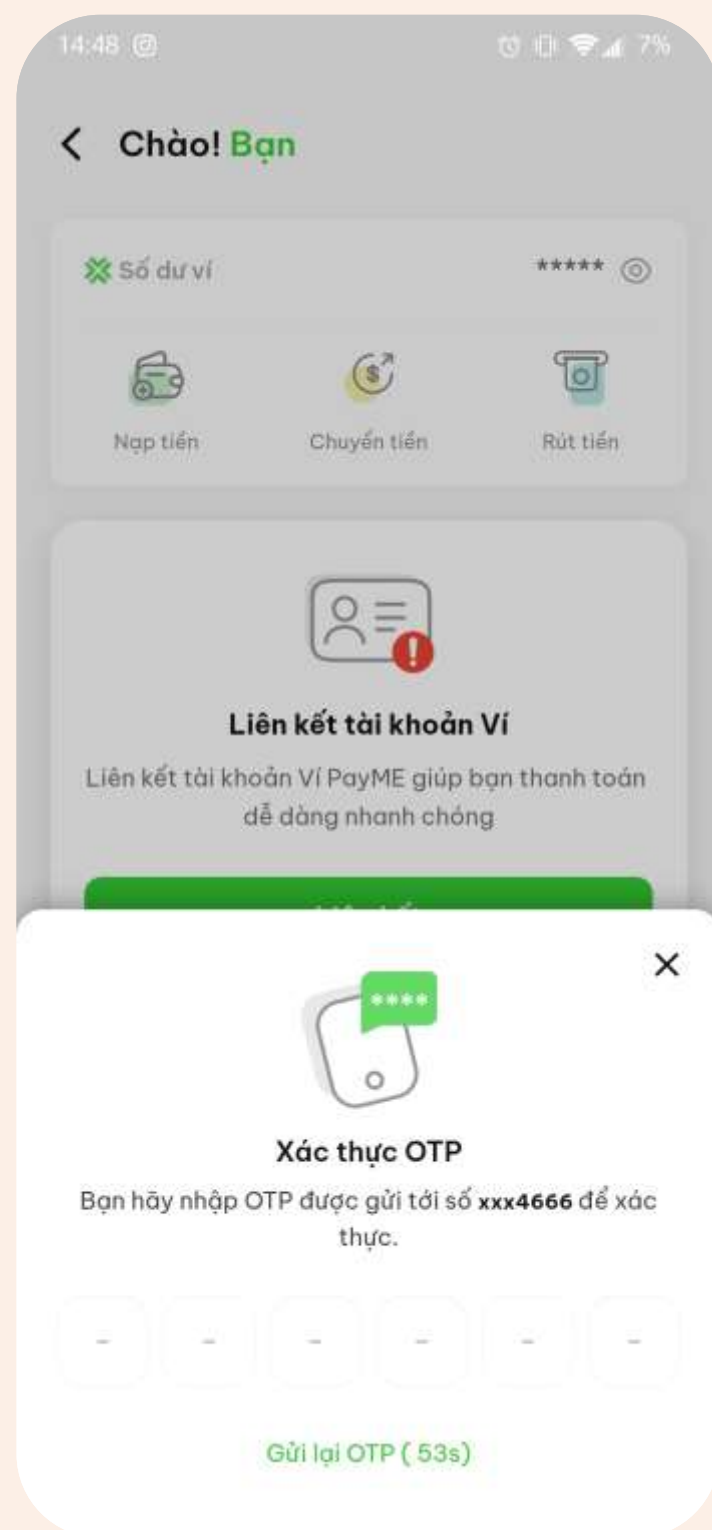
14:48

7%

Chào! Bạn

Số dư ví

*****

Nạp tiền

Chuyển tiền

Rút tiền

Liên kết tài khoản Ví

Liên kết tài khoản Ví PayME giúp bạn thanh toán dễ dàng nhanh chóng

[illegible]

****

Xác thực OTP

Bạn hãy nhập OTP được gửi tới số **xxx4666** để xác thực.

- - - - - -

Gửi lại OTP ( 53s)